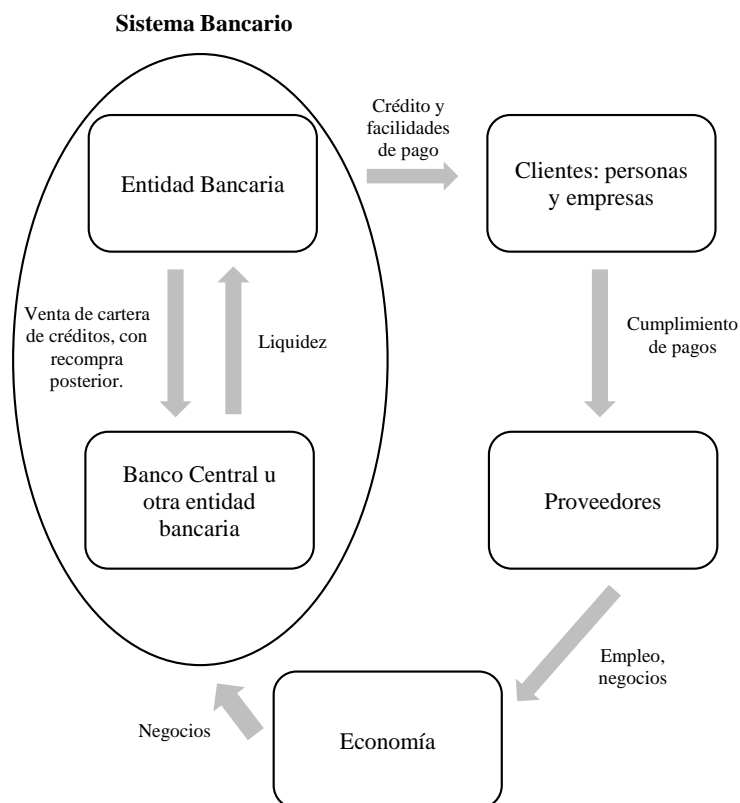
Sistema Bancario

Entidad Bancaria

Crédito y facilidades de pago

Clientes: personas y empresas

Venta de cartera de créditos, con recompra posterior.

Liquidez

Cumplimiento de pagos

Banco Central u otra entidad bancaria

Proveedores

Empleo, negocios

Negocios

Economía